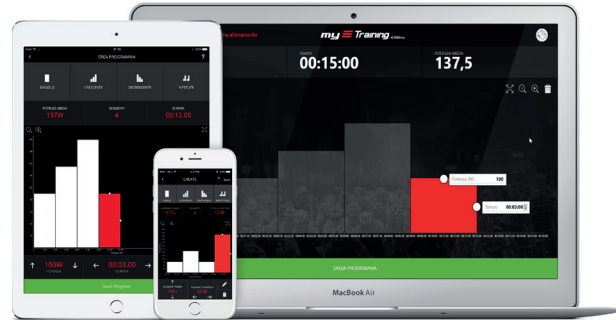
CREA PROGRAMMA
SINGOLO
CRESCENTE
DECRESCENTE
A PIÙ STEP
POTENZA MEDIA
137W
ELEMENTI
4
DURATA
00:12:00
100W
POTENZA
00:03:00
DURATA
Salva Programma

CREATE

na allenamento
my Training
TEMPO
00:15:00
POTENZA MEDIA
137,5
Potenza (W)
100
Tempo
00:03:00
SALVA PROGRAMMA
MacBook Air